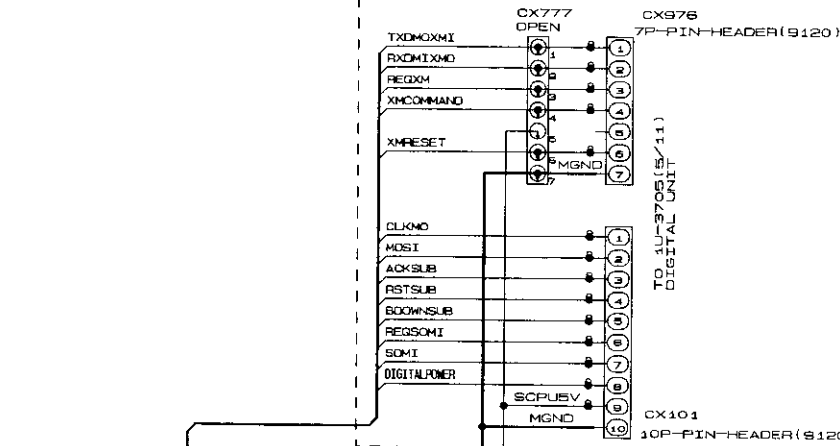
CX777
OPEN

CX976
7P-PIN-HEADER(9120)

TXDMOXMI
RXDMIXMO
REQXM
XMCOMMAND
XMRESET

1
2
3
4
5
6
7

MGND

1
2
3
4
5
6
7

TO 1U-3705(5/11)
DIGITAL UNIT

CLKMO
MOSI
ACKSUB
RSTSUB
BOOWNSUB
REQSOMI
SOMI
DIGITALPOWER

SCPU5V
MGND

1
2
3
4
5
6
7
8
9
10

CX101
10P-PIN-HEADER(912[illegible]